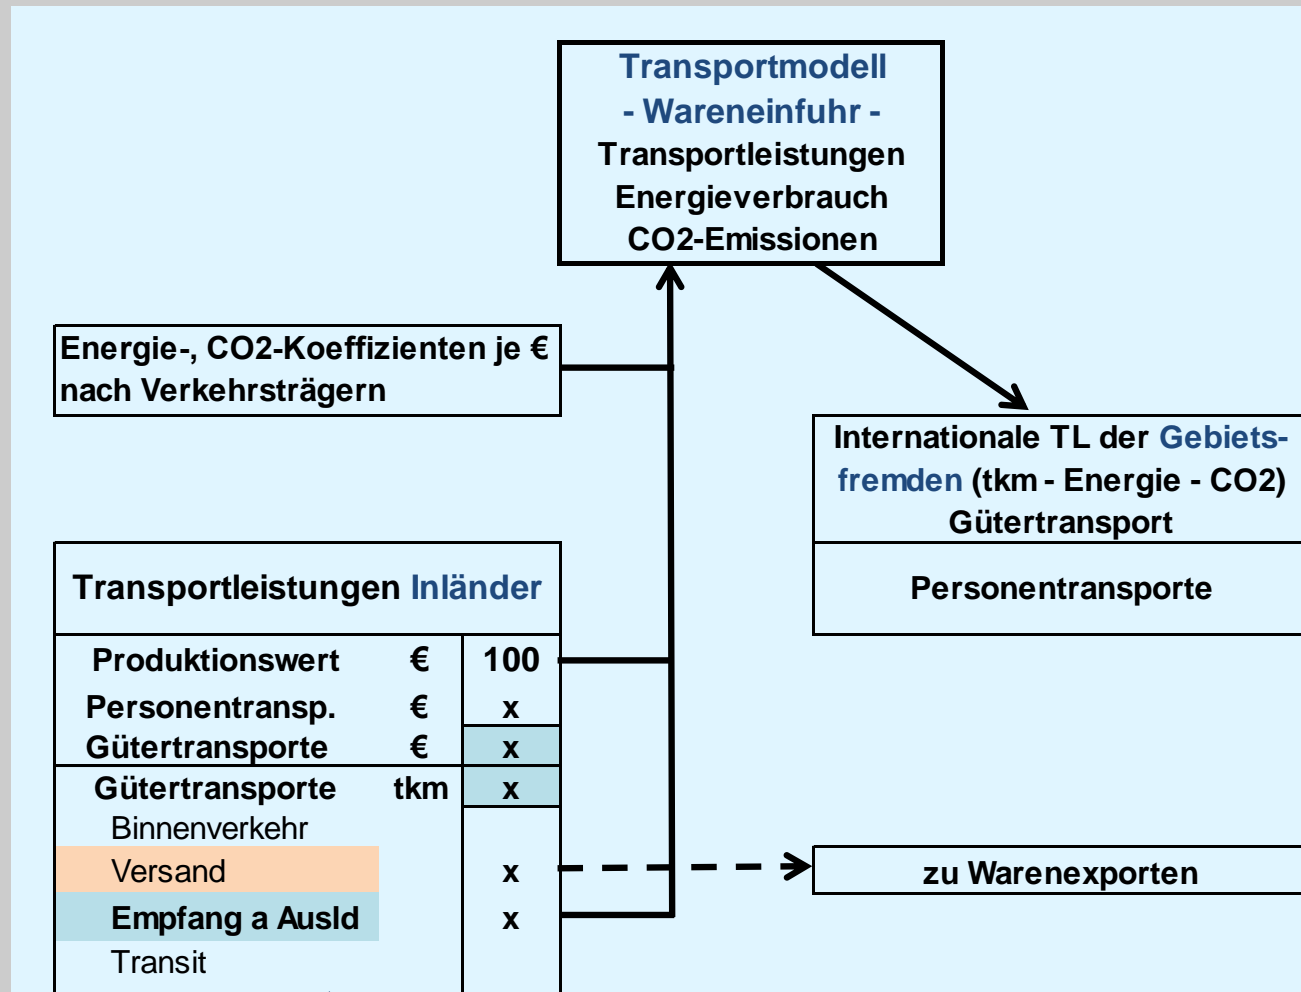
Transportmodell
- Wareneinfuhr -
Transportleistungen
Energieverbrauch
CO2-Emissionen

Energie-, CO2-Koeffizienten je €
nach Verkehrsträgern

Internationale TL der Gebietsfremden (tkm - Energie - CO2)
Gütertransport

Personentransporte

Transportleistungen Inländer

| | | |
|---|---|---|
| Produktionswert | € | 100 |
| Personentransp. | € | x |
| Gütertransporte | € | x |
| Gütertransporte | tkm | x |
| Binnenverkehr | | |
| Versand | | x |
| Empfang a Ausld | | x |
| Transit | | |

zu Warenexporten